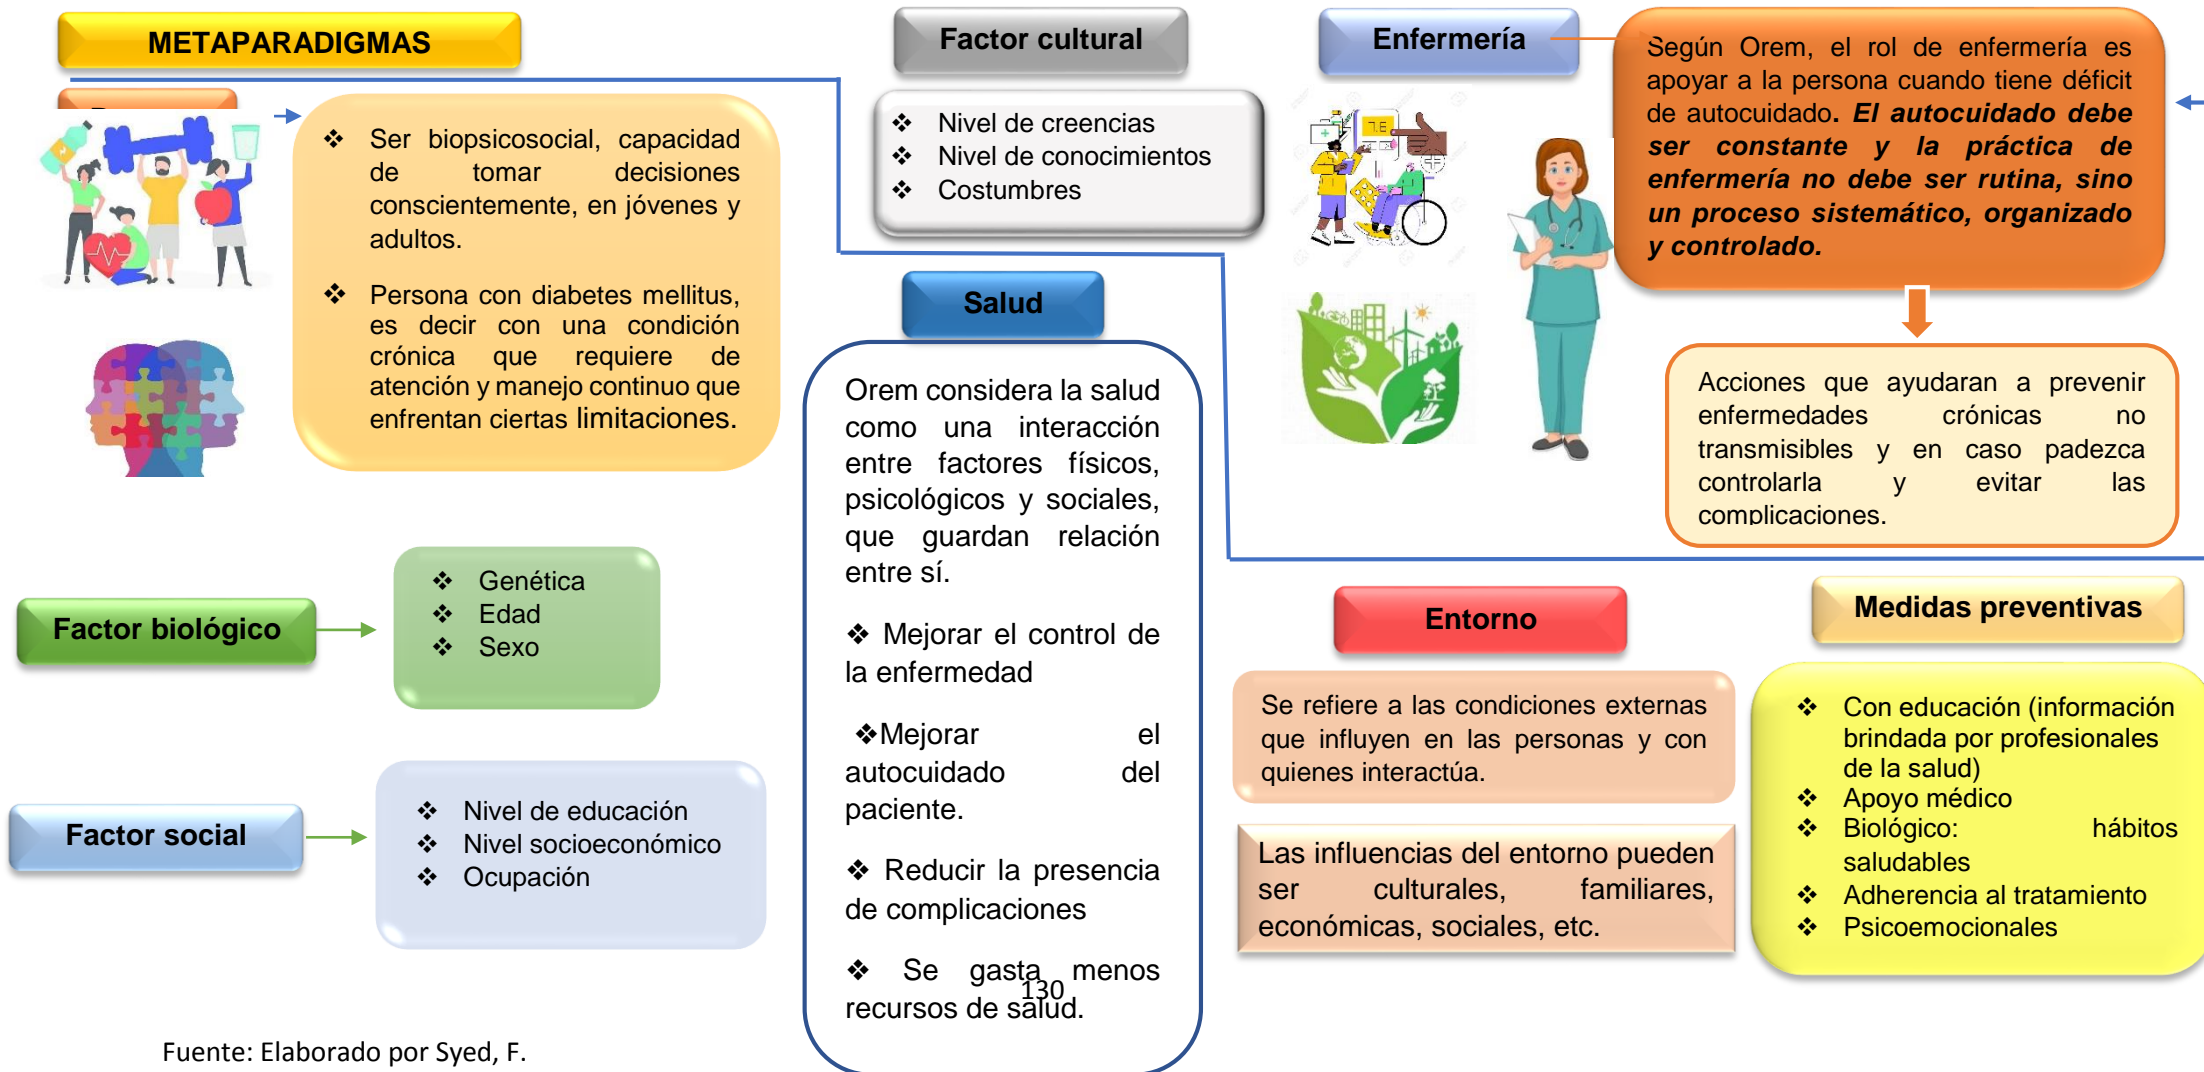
METAPARADIGMAS

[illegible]

❖ Ser biopsicosocial, capacidad de tomar decisiones conscientemente, en jóvenes y adultos.

❖ Persona con diabetes mellitus, es decir con una condición crónica que requiere de atención y manejo continuo que enfrentan ciertas limitaciones.

Factor cultural

❖ Nivel de creencias
❖ Nivel de conocimientos
❖ Costumbres

Salud

Orem considera la salud como una interacción entre factores físicos, psicológicos y sociales, que guardan relación entre sí.

❖ Mejorar el control de la enfermedad

❖Mejorar el autocuidado del paciente.

❖ Reducir la presencia de complicaciones

❖ Se gasta menos recursos de salud.

130

Enfermería

Según Orem, el rol de enfermería es apoyar a la persona cuando tiene déficit de autocuidado. ***El autocuidado debe ser constante y la práctica de enfermería no debe ser rutina, sino un proceso sistemático, organizado y controlado.***

Acciones que ayudaran a prevenir enfermedades crónicas no transmisibles y en caso padezca controlarla y evitar las complicaciones.

Factor biológico

❖ Genética
❖ Edad
❖ Sexo

Factor social

❖ Nivel de educación
❖ Nivel socioeconómico
❖ Ocupación

Entorno

Se refiere a las condiciones externas que influyen en las personas y con quienes interactúa.

Las influencias del entorno pueden ser culturales, familiares, económicas, sociales, etc.

Medidas preventivas

❖ Con educación (información brindada por profesionales de la salud)
❖ Apoyo médico
❖ Biológico: hábitos saludables
❖ Adherencia al tratamiento
❖ Psicoemocionales

Fuente: Elaborado por Syed, F.